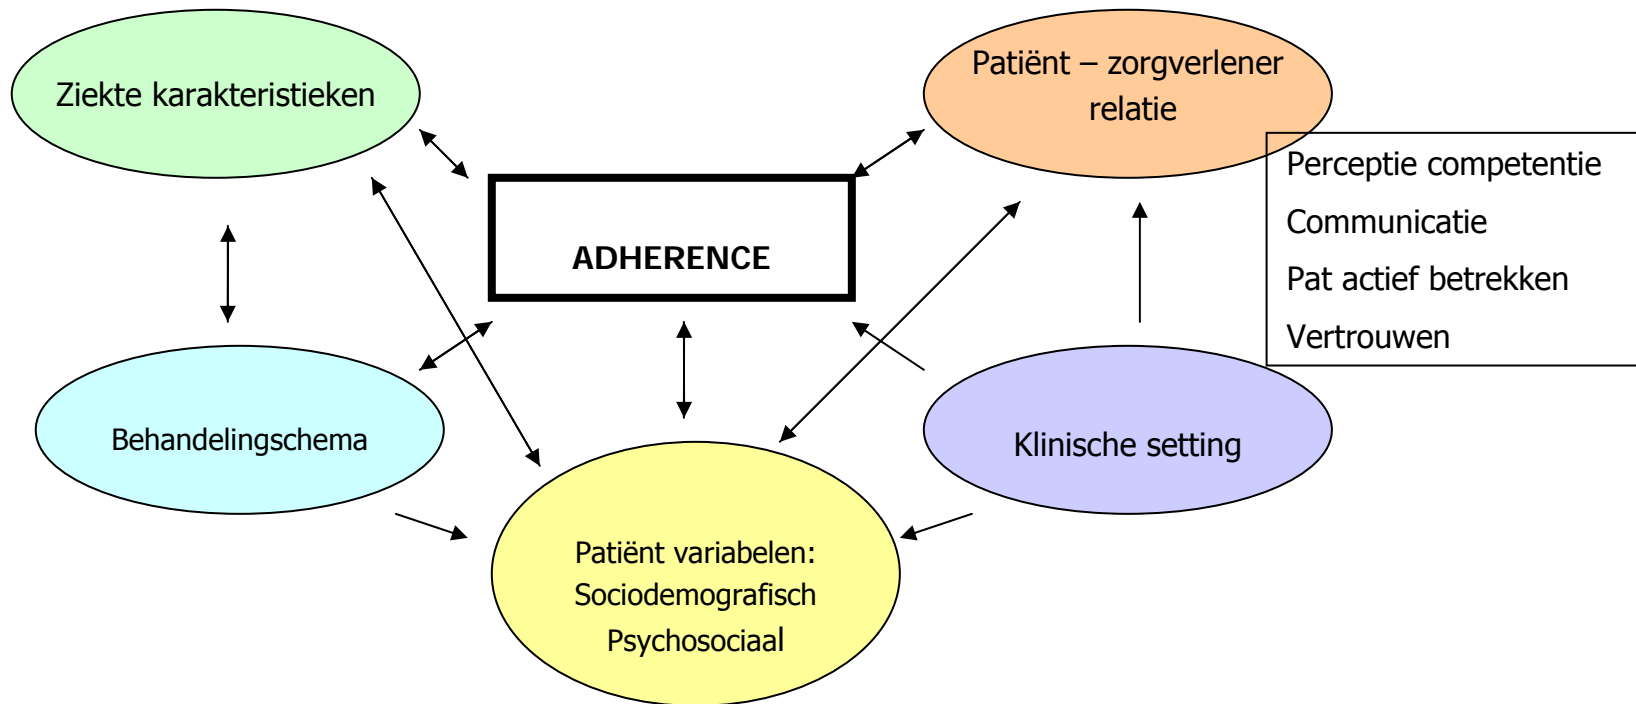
Ziekte karakteristieken

Patiënt – zorgverlener relatie

Perceptie competentie
Communicatie
Pat actief betrekken
Vertrouwen

ADHERENCE

Behandelingschema

Klinische setting

Patiënt variabelen:
Sociodemografisch
Psychosociaal